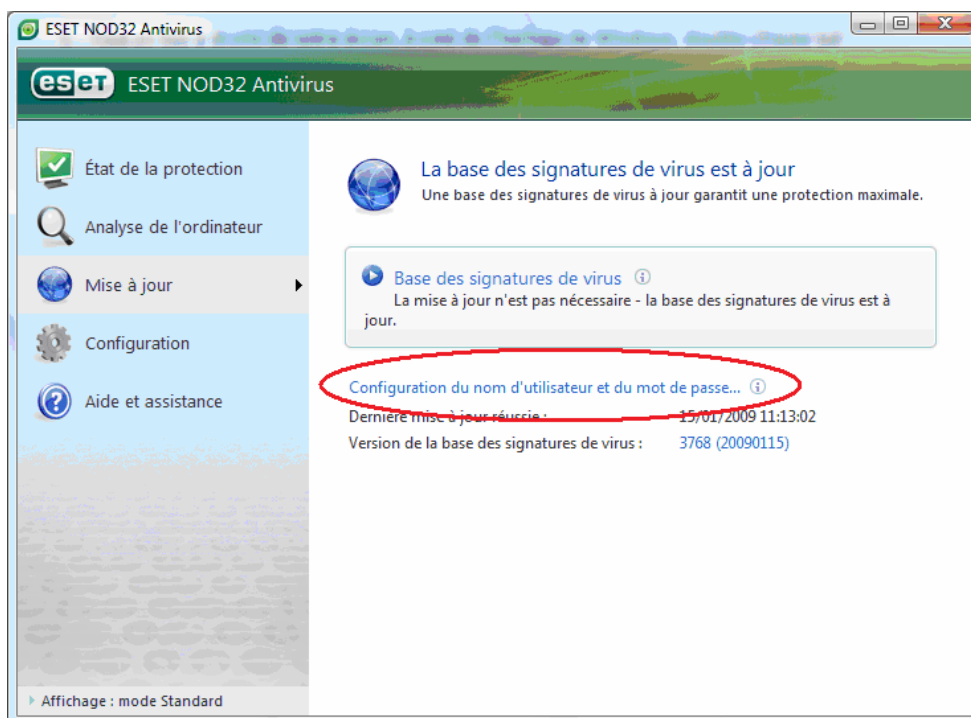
ESET NOD32 Antivirus

eset ESET NOD32 Antivirus

État de la protection

Analyse de l'ordinateur

Mise à jour

Configuration

Aide et assistance

La base des signatures de virus est à jour
Une base des signatures de virus à jour garantit une protection maximale.

Base des signatures de virus
La mise à jour n'est pas nécessaire - la base des signatures de virus est à jour.

Configuration du nom d'utilisateur et du mot de passe...

Dernière mise à jour réussie : 15/01/2009 11:13:02

Version de la base des signatures de virus : 3768 (20090115)

Affichage : mode Standard